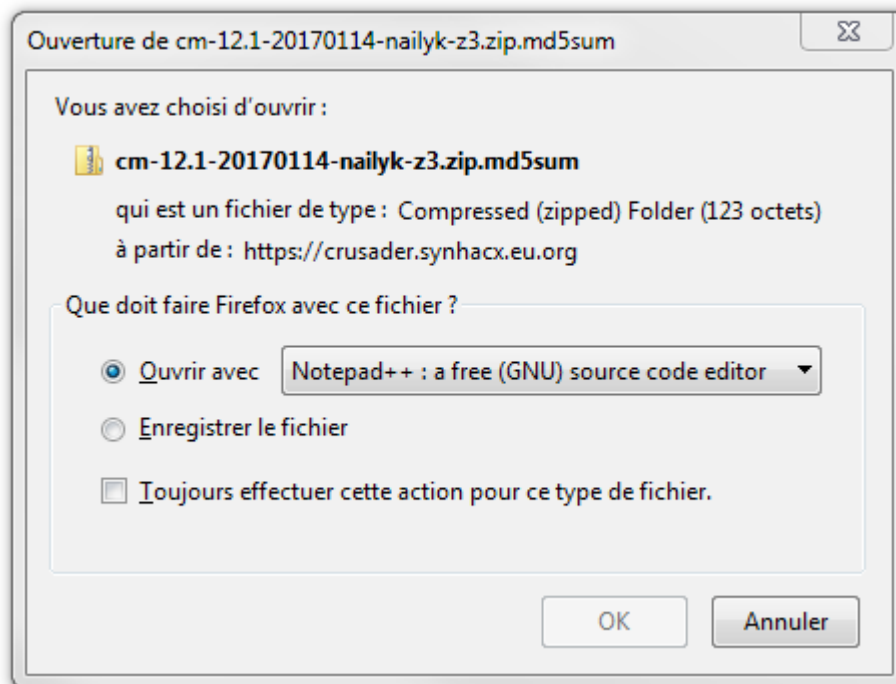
Ouverture de cm-12.1-20170114-nailyk-z3.zip.md5sum

Vous avez choisi d'ouvrir :

cm-12.1-20170114-nailyk-z3.zip.md5sum

qui est un fichier de type : Compressed (zipped) Folder (123 octets)

à partir de : https://crusader.synhacx.eu.org

Que doit faire Firefox avec ce fichier ?

Ouvrir avec Notepad++ : a free (GNU) source code editor

Enregistrer le fichier

Toujours effectuer cette action pour ce type de fichier.

OK Annuler